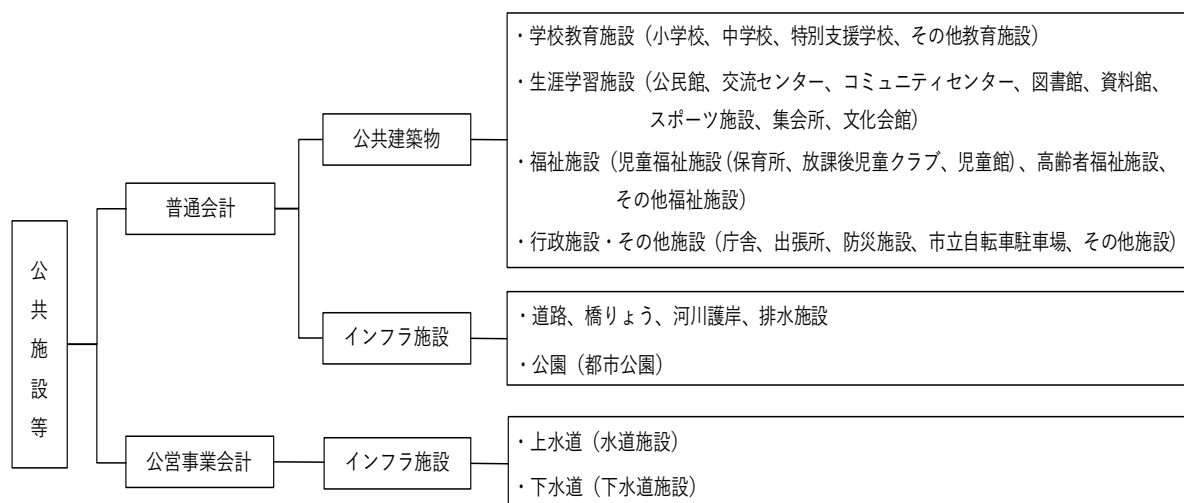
公共施設等

普通会計

公共建築物

・学校教育施設（小学校、中学校、特別支援学校、その他教育施設）

・生涯学習施設（公民館、交流センター、コミュニティセンター、図書館、資料館、スポーツ施設、集会所、文化会館）

・福祉施設（児童福祉施設（保育所、放課後児童クラブ、児童館）、高齢者福祉施設、その他福祉施設）

・行政施設・その他施設（庁舎、出張所、防災施設、市立自転車駐車場、その他施設）

インフラ施設

・道路、橋りょう、河川護岸、排水施設

・公園（都市公園）

公営事業会計

インフラ施設

・上水道（水道施設）

・下水道（下水道施設）